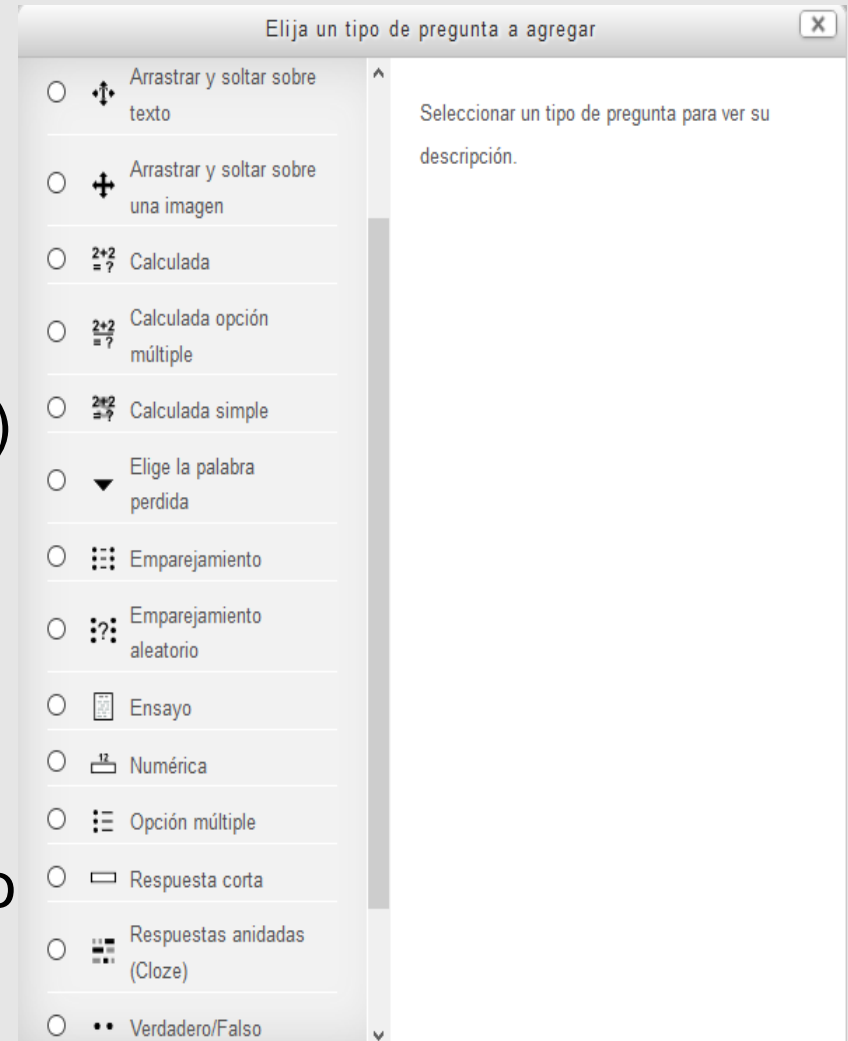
Elija un tipo de pregunta a agregar

X

Arrastrar y soltar sobre texto

Arrastrar y soltar sobre una imagen

$\frac{2+2}{=?}$ Calculada

$\frac{2+2}{=?}$ Calculada opción múltiple

$\frac{2+2}{=?}$ Calculada simple

Elige la palabra perdida

Emparejamiento

?: Emparejamiento aleatorio

Ensayo

12 Numérica

Opción múltiple

Respuesta corta

Respuestas anidadas (Cloze)

Verdadero/Falso

Seleccionar un tipo de pregunta para ver su descripción.